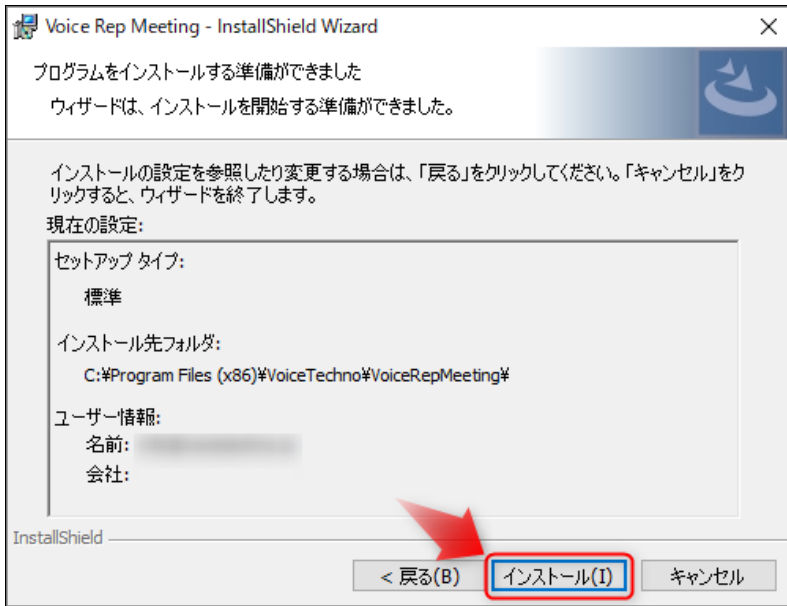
Voice Rep Meeting - InstallShield Wizard

プログラムをインストールする準備ができました

ウィザードは、インストールを開始する準備ができました。

インストールの設定を参照したり変更する場合は、「戻る」をクリックしてください。「キャンセル」をクリックすると、ウィザードを終了します。

現在の設定:

セットアップ タイプ:

標準

インストール先フォルダ:

C:¥Program Files (x86)¥VoiceTechno¥VoiceRepMeeting¥

ユーザー情報:

名前: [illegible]

会社:

InstallShield

< 戻る(B)

インストール(I)

キャンセル